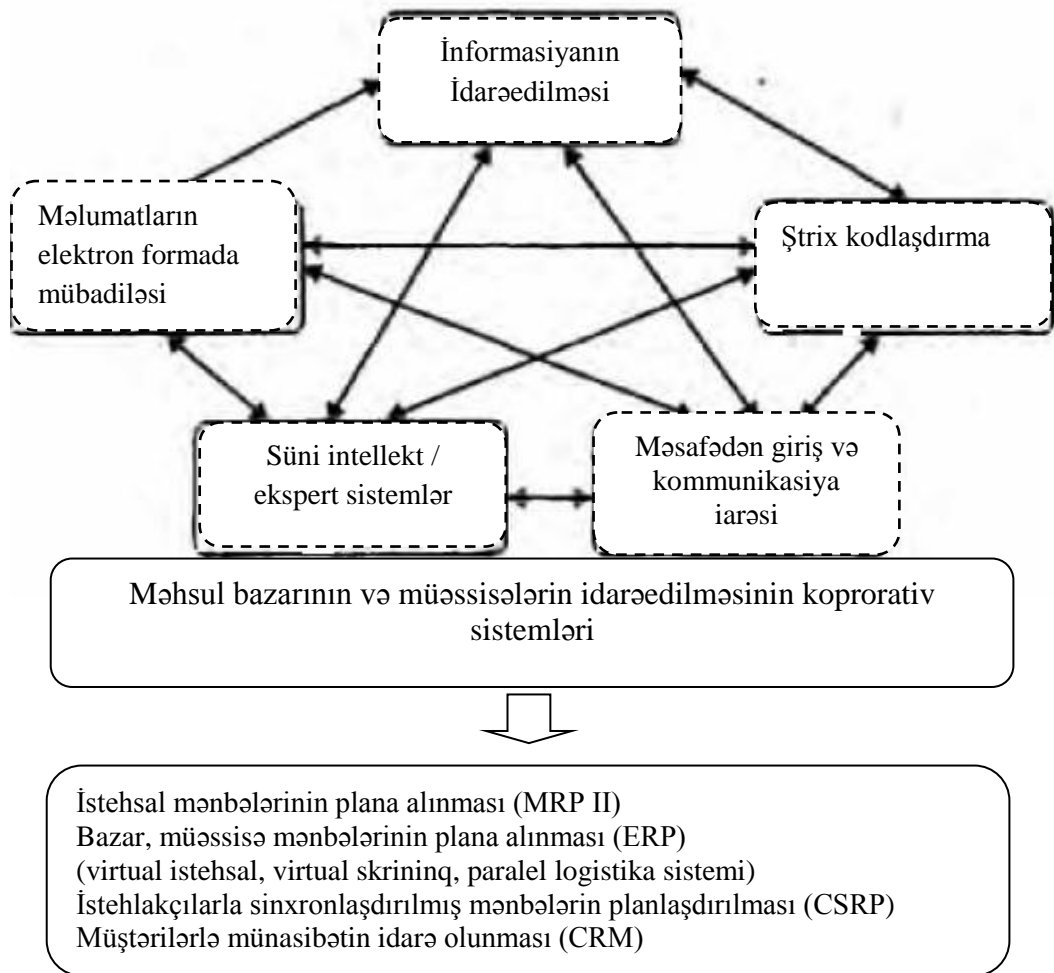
İnformasiyanın İdarəedilməsi

Məlumatların elektron formada mübadiləsi

Ştrix kodlaşdırma

Süni intellekt / ekspert sistemlər

Məsafədən giriş və kommunikasiya iarəsi

Məhsul bazarının və müəssisələrin idarəedilməsinin koprorativ sistemləri

İstehsal mənbələrinin plana alınması (MRP II)
Bazar, müəssisə mənbələrinin plana alınması (ERP)
(virtual istehsal, virtual skrininq, paralel logistika sistemi)
İstehlakçılarla sinxronlaşdırılmış mənbələrin planlaşdırılması (CSRP)
Müştərilərlə münasibətin idarə olunması (CRM)